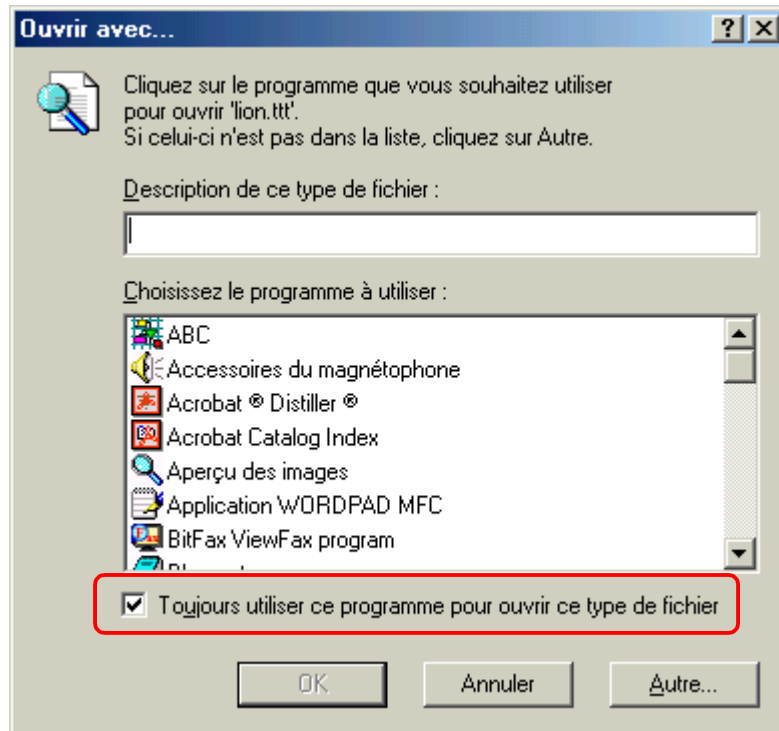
Ouvrir avec...

?

Cliquez sur le programme que vous souhaitez utiliser pour ouvrir 'lion.ttt'.
Si celui-ci n'est pas dans la liste, cliquez sur Autre.

Description de ce type de fichier :

Choisissez le programme à utiliser :

ABC
Accessoires du magnétophone
Acrobat ® Distiller ®
Acrobat Catalog Index
Aperçu des images
Application WORDPAD MFC
BitFax ViewFax program
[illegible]

Toujours utiliser ce programme pour ouvrir ce type de fichier

OK
Annuler
Autre...